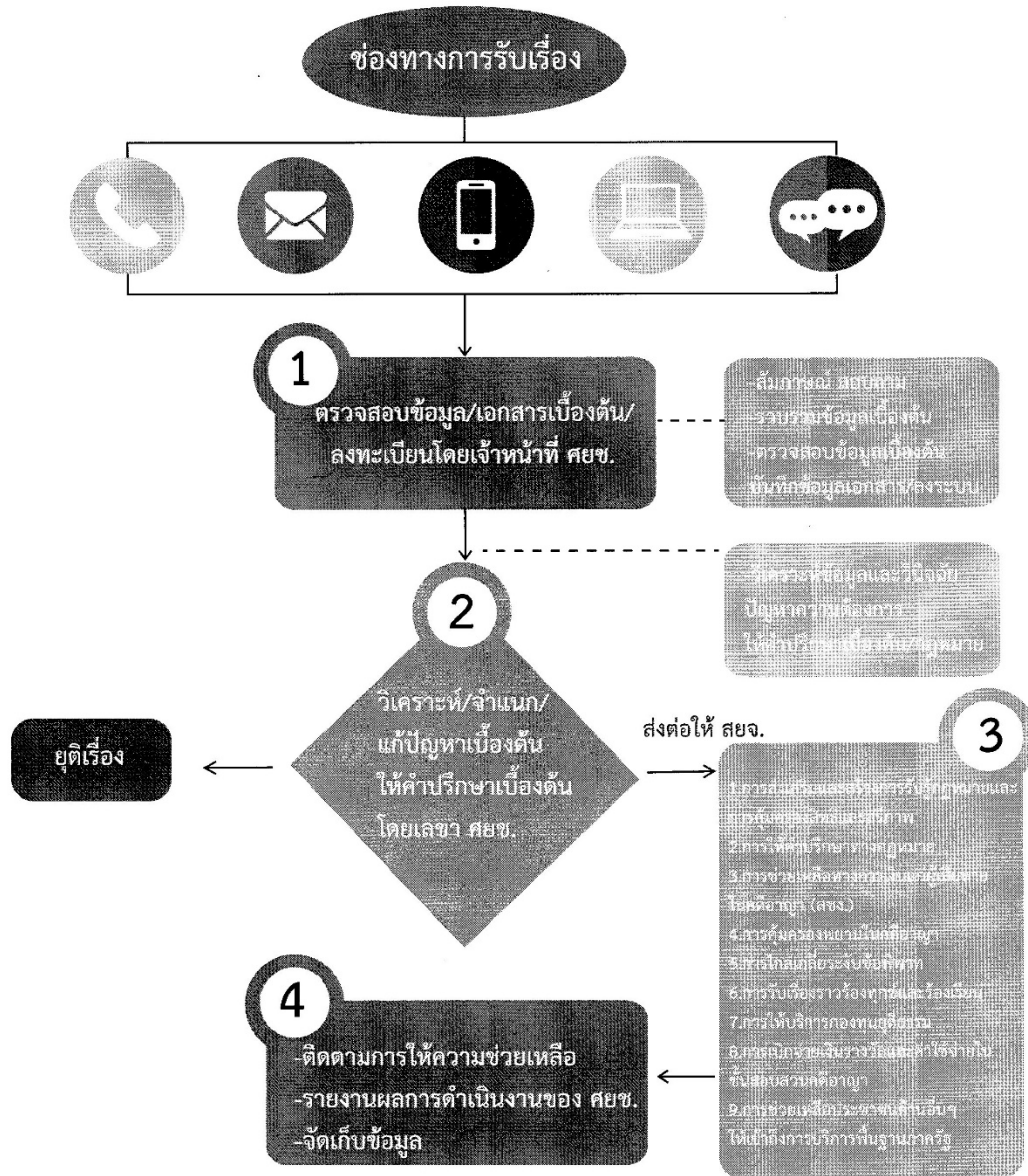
ช่องทางการรับเรื่อง

1

ตรวจสอบข้อมูล/เอกสารเบื้องต้น/ลงทะเบียนโดยเจ้าหน้าที่ ศยช.

-สัมภาษณ์ สอบถาม
-รวบรวมข้อมูลเบื้องต้น
-ตรวจสอบข้อมูลเบื้องต้น
-บันทึกข้อมูลเอกสาร/ลงระบบ

2

-วิเคราะห์ข้อมูลและวินิจฉัยปัญหาความต้องการ
-ให้คำปรึกษาเบื้องต้นทางกฎหมาย

วิเคราะห์/จำแนก/แก้ปัญหาเบื้องต้น ให้คำปรึกษาเบื้องต้น โดยเลขา ศยช.

ยุติเรื่อง

ส่งต่อให้ สยจ.

3

1.การส่งเสริมและเผยแพร่ความรู้ทางกฎหมายและการคุ้มครองสิทธิและเสรีภาพ
2.การให้คำปรึกษาทางกฎหมาย
3.การช่วยเหลือทางการเงินแก่ผู้เสียหายในคดีอาญา (สชง.)
4.การคุ้มครองพยานในคดีอาญา
5.การไกล่เกลี่ยระงับข้อพิพาท
6.การรับเรื่องราวร้องทุกข์และร้องเรียน
7.การให้บริการกองทุนยุติธรรม
8.การชดใช้ค่าทดแทนและค่าใช้จ่ายในชั้นสอบสวนคดีอาญา
9.การช่วยเหลือประชาชนด้านอื่นๆ ให้เข้าถึงการบริการพื้นฐานภาครัฐ

4

-ติดตามการให้ความช่วยเหลือ
-รายงานผลการดำเนินงานของ ศยช.
-จัดเก็บข้อมูล